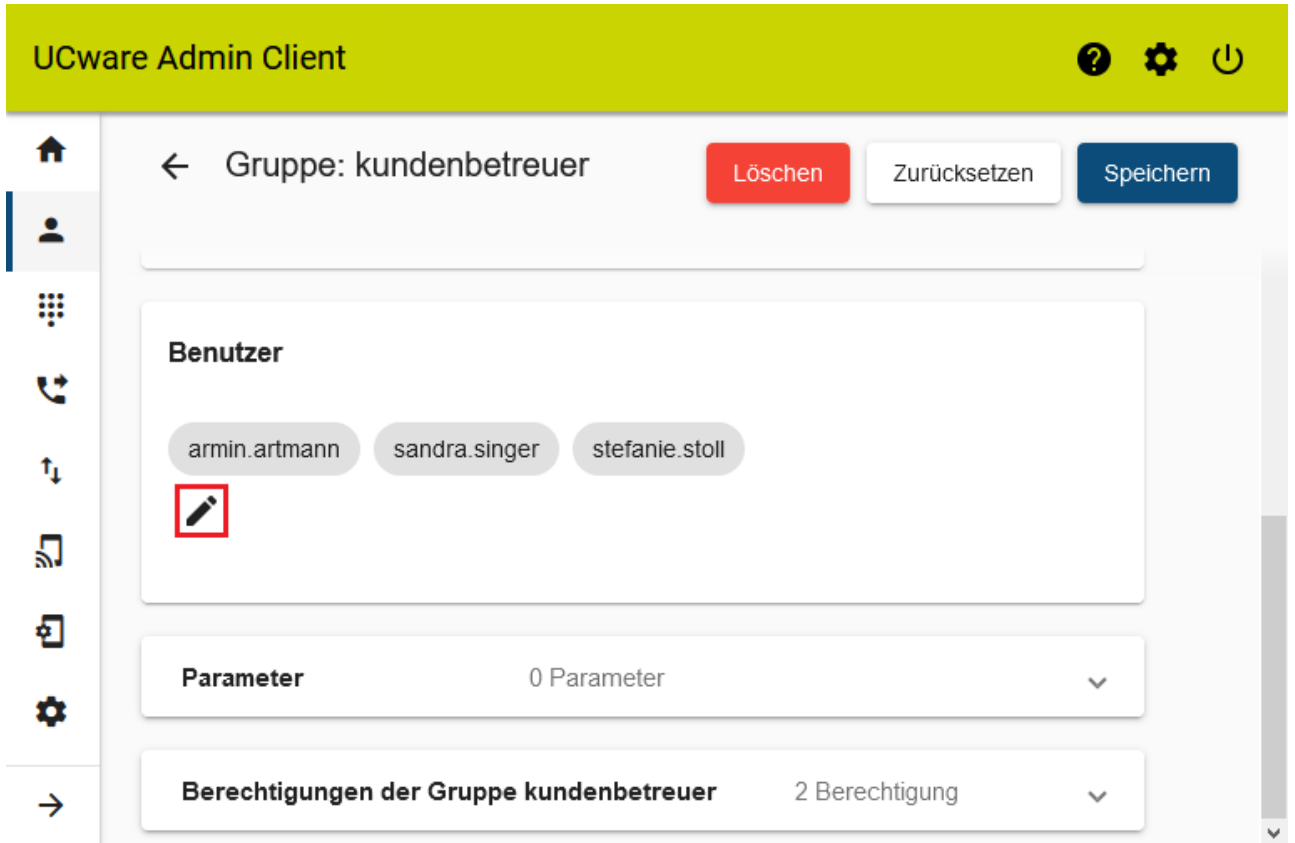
UCware Admin Client

Gruppe: kundenbetreuer

Löschen

Zurücksetzen

Speichern

Benutzer

armin.artmann

sandra.singer

stefanie.stoll

Parameter

0 Parameter

Berechtigungen der Gruppe kundenbetreuer

2 Berechtigung